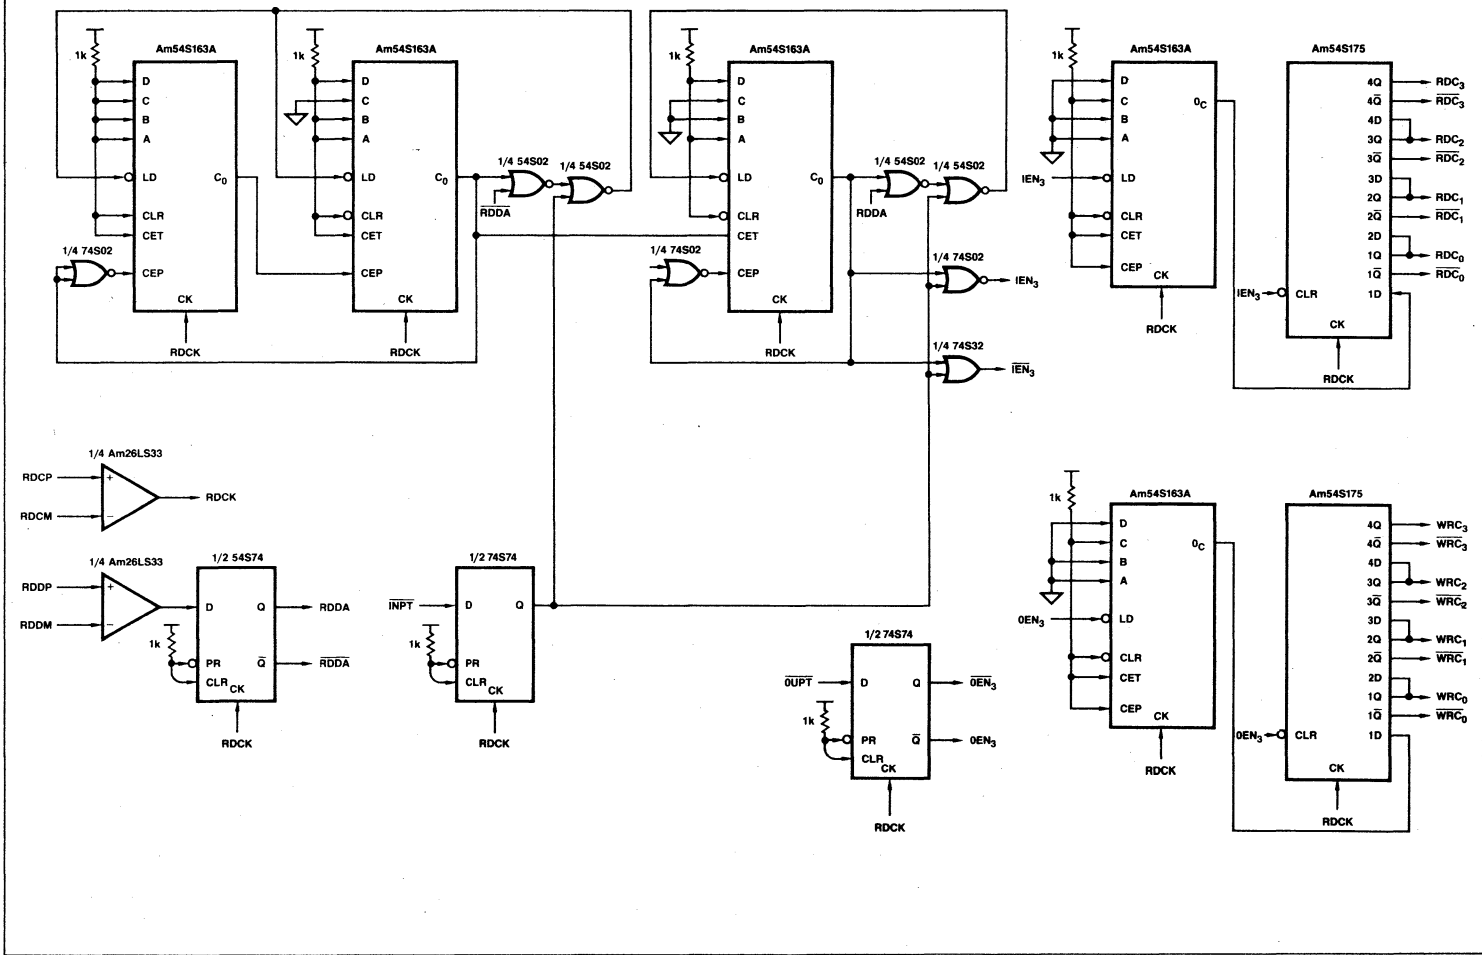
1k
Am54S163A
D
C
B
A
LD
$C_0$
CLR
CET
1/4 74S02
CEP
CK
RDCK

1k
Am54S163A
D
C
B
A
LD
$C_0$
CLR
CET
CEP
CK
RDCK

1/4 54S02
1/4 54S02
$\overline{RDDA}$

1k
Am54S163A
D
C
B
A
LD
$C_0$
CLR
CET
1/4 74S02
CEP
CK
RDCK

1/4 54S02
1/4 54S02
RDDA
1/4 74S02
$IEN_3$
1/4 74S32
$\overline{IEN_3}$

1k
Am54S163A
D
C
B
A
$0_C$
$IEN_3$
LD
CLR
CET
CEP
CK
RDCK

Am54S175
4Q
$RDC_3$
$4\overline{Q}$
$\overline{RDC_3}$
4D
3Q
$RDC_2$
$3\overline{Q}$
$\overline{RDC_2}$
3D
2Q
$RDC_1$
$2\overline{Q}$
$\overline{RDC_1}$
2D
1Q
$RDC_0$
$1\overline{Q}$
$\overline{RDC_0}$
$IEN_3$
CLR
1D
CK
RDCK

1/4 Am26LS33
RDCP
+
RDCM
−
RDCK

1/4 Am26LS33
RDDP
+
RDDM
−
1/2 54S74
D
Q
RDDA
1k
PR
$\overline{Q}$
$\overline{RDDA}$
CLR
CK
RDCK

1/2 74S74
$\overline{INPT}$
D
Q
1k
PR
CLR
CK
RDCK

1/2 74S74
$\overline{0UPT}$
D
Q
$\overline{0EN_3}$
1k
PR
$\overline{Q}$
$0EN_3$
CLR
CK
RDCK

1k
Am54S163A
D
C
B
A
$0_C$
$0EN_3$
LD
CLR
CET
CEP
CK
RDCK

Am54S175
4Q
$WRC_3$
$4\overline{Q}$
$\overline{WRC_3}$
4D
3Q
$WRC_2$
$3\overline{Q}$
$\overline{WRC_2}$
3D
2Q
$WRC_1$
$2\overline{Q}$
$\overline{WRC_1}$
2D
1Q
$WRC_0$
$1\overline{Q}$
$\overline{WRC_0}$
$0EN_3$
CLR
1D
CK
RDCK